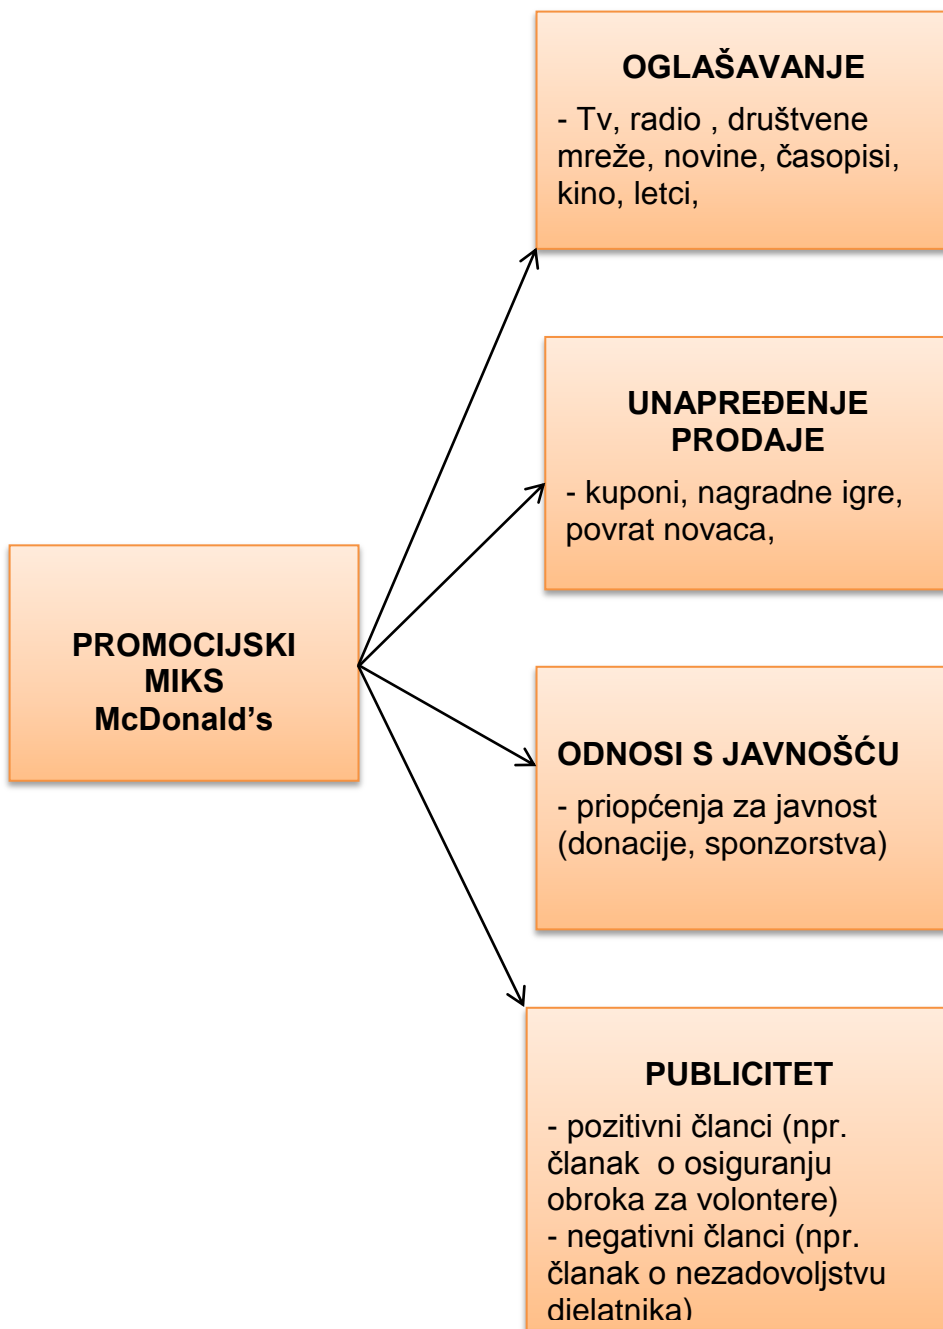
PROMOCIJSKI MIKS McDonald's

OGLAŠAVANJE

- Tv, radio , društvene mreže, novine, časopisi, kino, letci,

UNAPREĐENJE PRODAJE

- kuponi, nagradne igre, povrat novaca,

ODNOSI S JAVNOŠĆU

- priopćenja za javnost (donacije, sponzorstva)

PUBLICITET

- pozitivni članci (npr. članak o osiguranju obroka za volontere)
- negativni članci (npr. članak o nezadovoljstvu djelatnika)